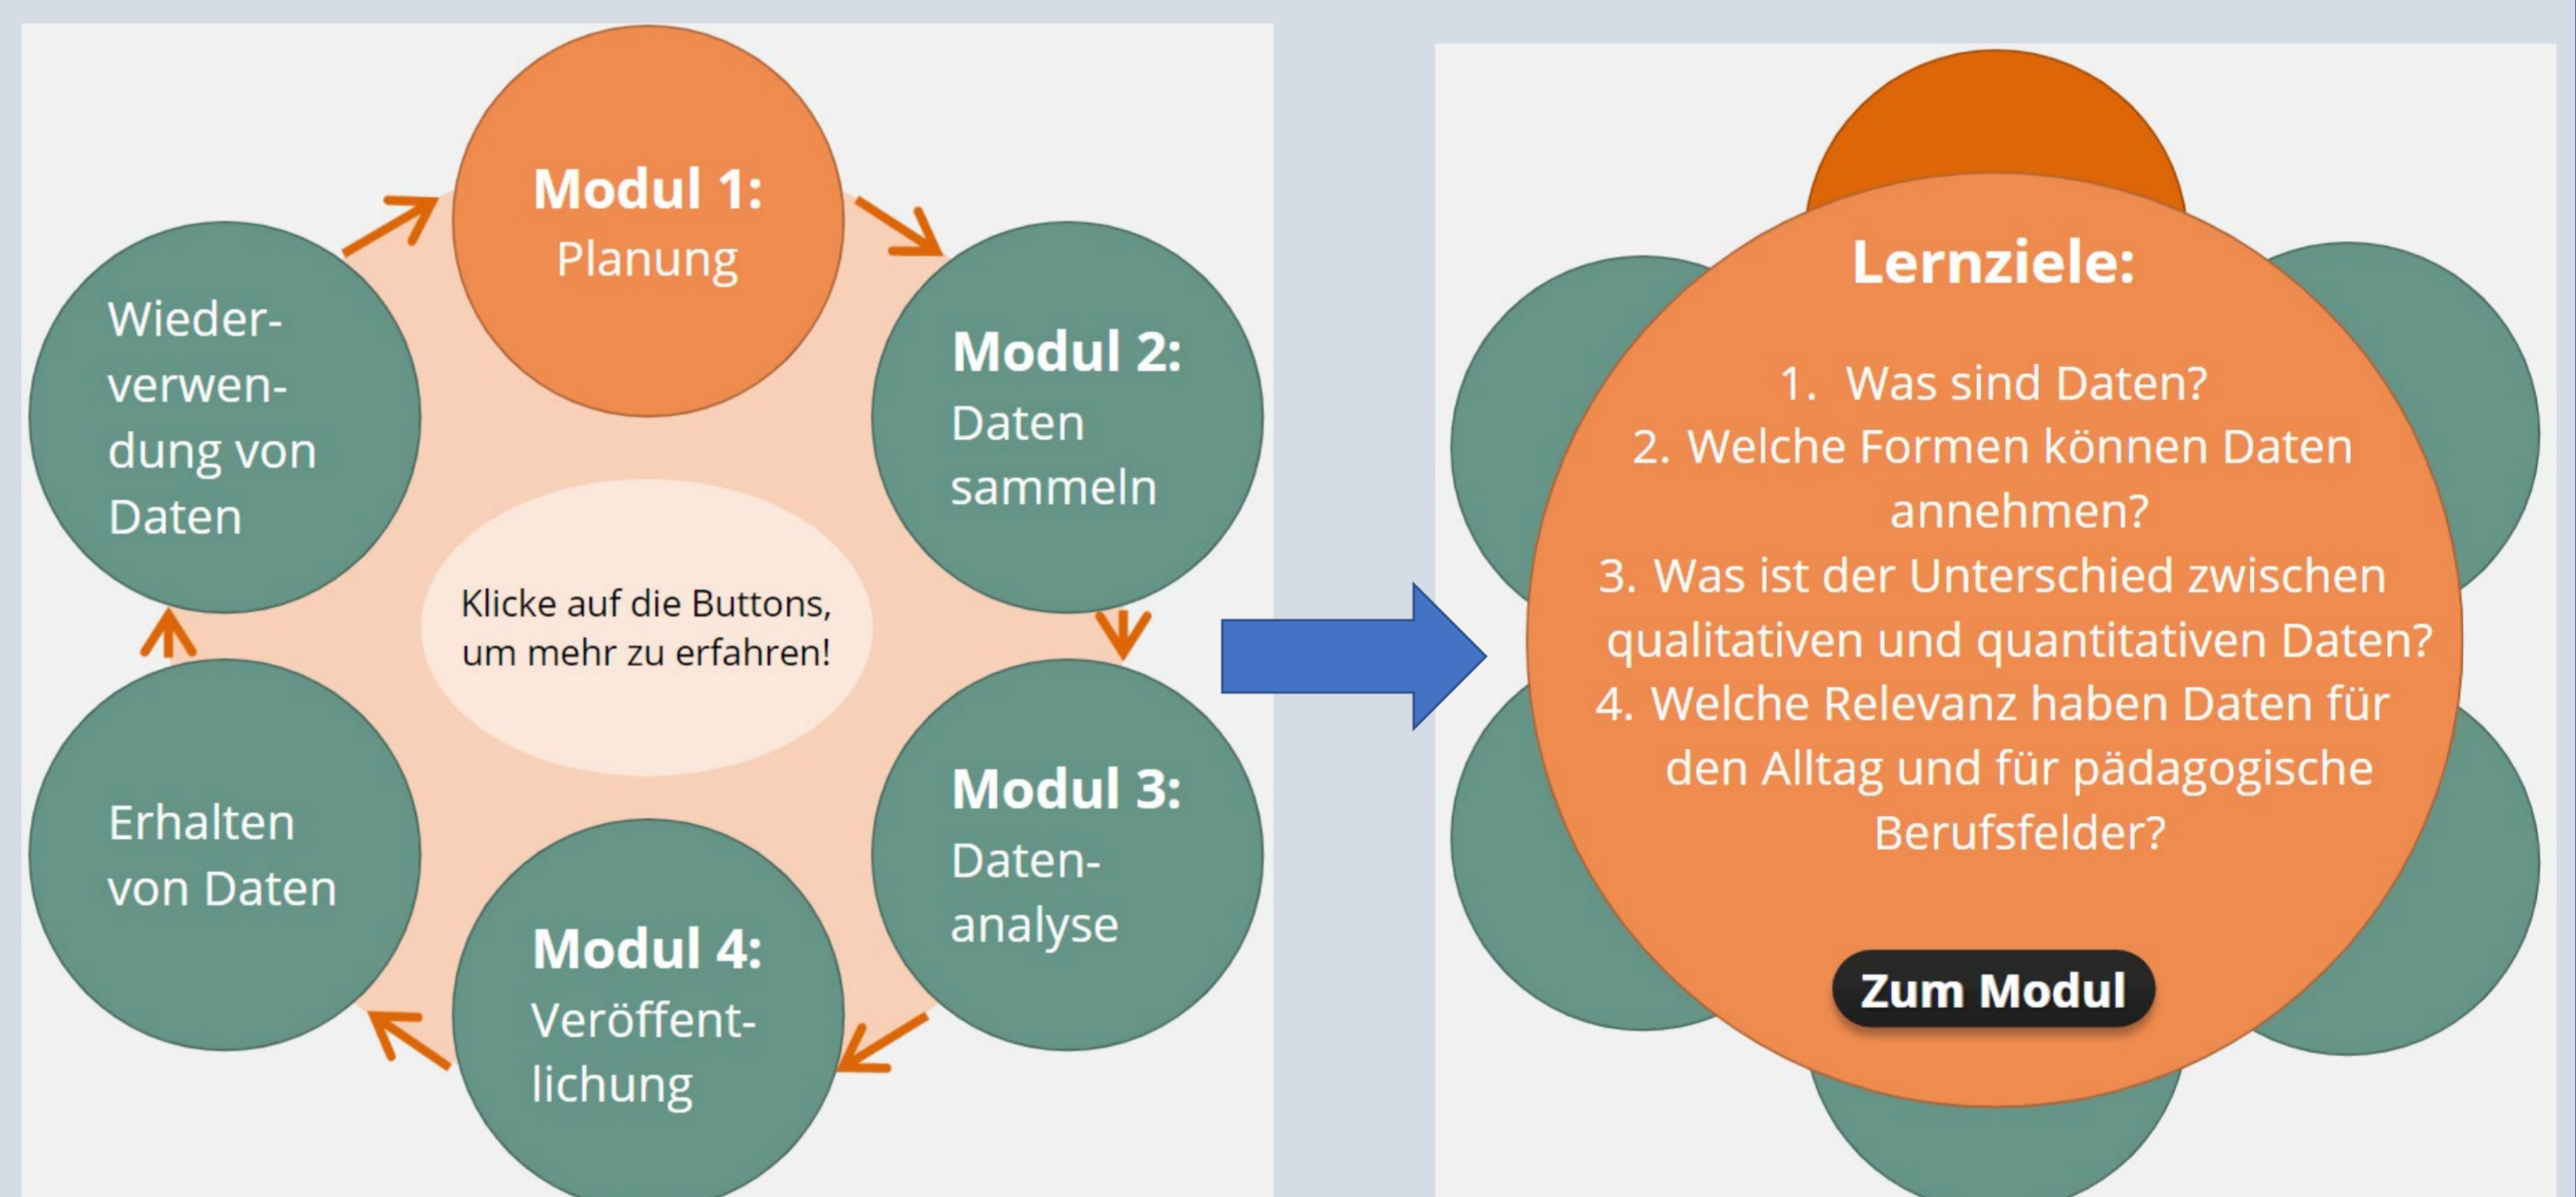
Modul 1:
Planung

Modul 2:
Daten sammeln

Modul 3:
Datenanalyse

Modul 4:
Veröffentlichung

Erhalten von Daten

Wiederverwendung von Daten

Klicke auf die Buttons, um mehr zu erfahren!

Lernziele:

1. Was sind Daten?
2. Welche Formen können Daten annehmen?
3. Was ist der Unterschied zwischen qualitativen und quantitativen Daten?
4. Welche Relevanz haben Daten für den Alltag und für pädagogische Berufsfelder?

Zum Modul